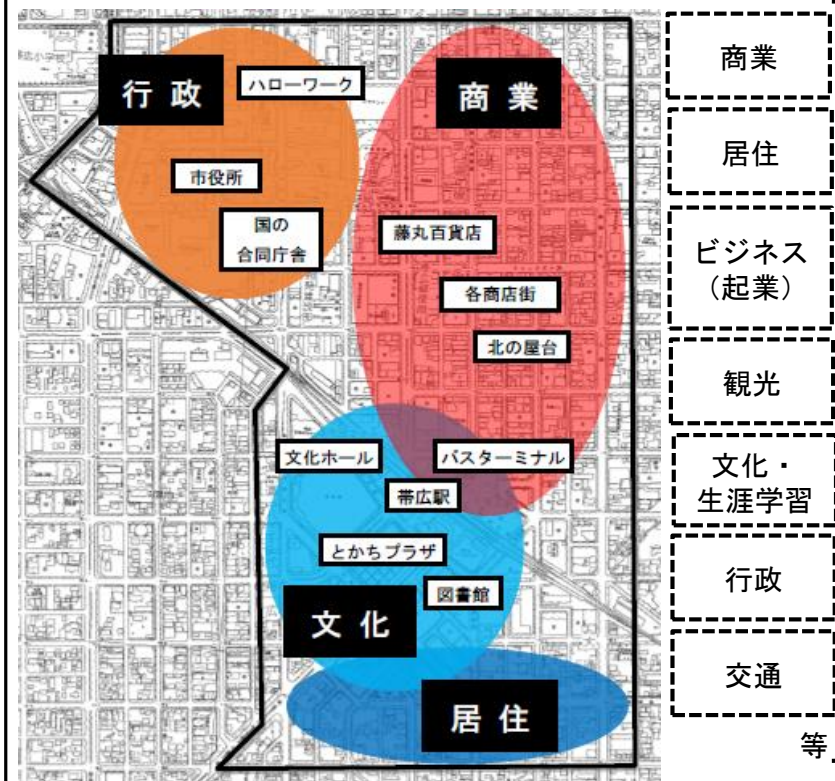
行政

ハローワーク

市役所

国の
合同庁舎

商業

藤丸百貨店

各商店街

北の屋台

文化ホール

バスターミナル

帯広駅

とかちプラザ

図書館

文化

居住

商業

居住

ビジネス
（起業）

観光

文化・
生涯学習

行政

交通

等